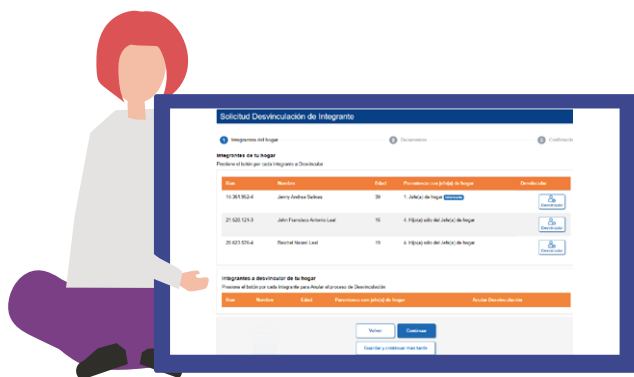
Solicitud Desvinculación de Integrante

1 Integrantes del hogar
2 Documentos
3 Confirmación

Integrantes de tu hogar
Presione el botón por cada integrante a Desvincular

| Run | Nombre | Edad | Parentesco con jefe(a) de hogar | Desvincular |
|---|---|---|---|---|
| 14.361.952-4 | Jenny Andrea Salinas | 39 | 1. Jefe(a) de hogar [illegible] | Desvincular |
| 21.520.121-3 | John Francisco Antonio Leal | 16 | 4. Hijo(a) sólo del Jefe(a) de hogar | Desvincular |
| 20.623.576-4 | Rachel Naomi Leal | 19 | 4. Hijo(a) sólo del Jefe(a) de hogar | Desvincular |

Integrantes a desvincular de tu hogar
Presione el botón por cada integrante para Anular el proceso de Desvinculación

| Run | Nombre | Edad | Parentesco con jefe(a) de hogar | Anular Desvinculación |
|---|---|---|---|---|

Volver
Continuar
Guardar y continuar más tarde